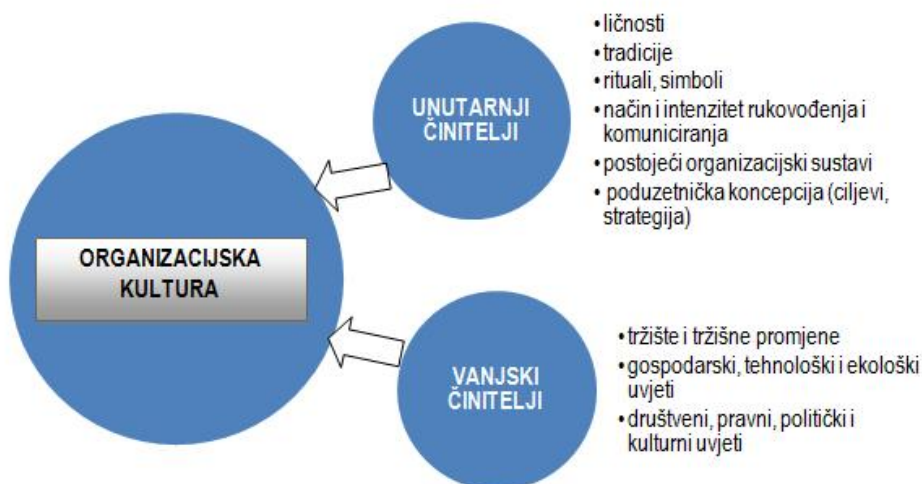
UNUTARNJI ČINITELJI

• ličnosti
• tradicije
• rituali, simboli
• način i intenzitet rukovođenja i komuniciranja
• postojeći organizacijski sustavi
• poduzetnička koncepcija (ciljevi, strategija)

ORGANIZACIJSKA KULTURA

VANJSKI ČINITELJI

• tržište i tržišne promjene
• gospodarski, tehnološki i ekološki uvjeti
• društveni, pravni, politički i kulturni uvjeti